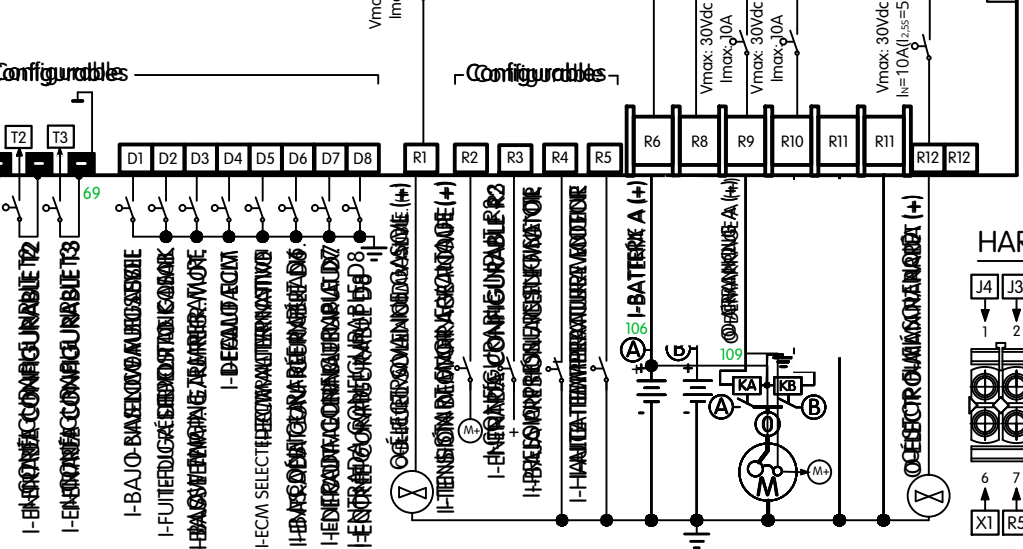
Configurables
Configurables
T2
T3
69
D1 D2 D3 D4 D5 D6 D7 D8
R1 R2 R3 R4 R5
R6 R8 R9 R10 R11 R11 R12 R12
Vmax: 30Vdc
Imax: 10A
Vmax: 30Vdc
Imax: 10A
Vmax: 30Vdc
$I_N$=10A
I-ENTRADA CONFIGURABLE T2
I-ENTRADA CONFIGURABLE T3
I-BAJO NIVEL COMBUSTIBLE
I-FILTRO DE AIRE OBSTRUIDO
I-ALTA TEMPERATURA MOTOR
I-DEFAULT ECM
I-ECM SELECT
I-ENTRADA CONFIGURABLE D6
I-ENTRADA CONFIGURABLE D7
I-ENTRADA CONFIGURABLE D8
O-ELECTROVÁLVULA GASOIL (+)
I-TENSIÓN DINAMO CARGA (+)
I-ENTRADA CONFIGURABLE R2
I-PRESIÓN DE ACEITE
I-ALTA TEMPERATURA MOTOR
I-BATERÍA A (+)
106
A
B
109
O-ARRANQUE A (+)
KA
KB
A
B
M+
M
M+
O-ELECTROVÁLVULA PARO
HAR
J4 J3
1 2
6 7
X1 R5